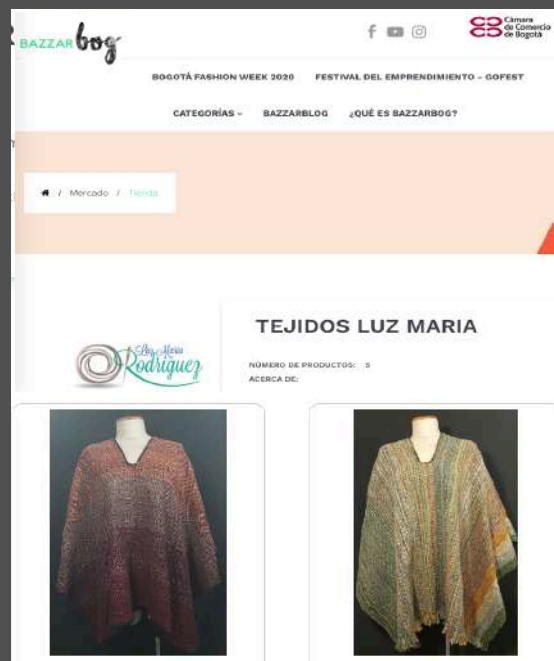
BAZZARbog

Cámara de Comercio de Bogotá

BOGOTÁ FASHION WEEK 2020 FESTIVAL DEL EMPRENDIMIENTO - GOFEST

CATEGORÍAS BAZZARBLOG ¿QUÉ ES BAZZARBOG?

/ Mercado / Tienda

TEJIDOS LUZ MARIA

Luz María Rodríguez

NÚMERO DE PRODUCTOS: 5

ACERCA DE: